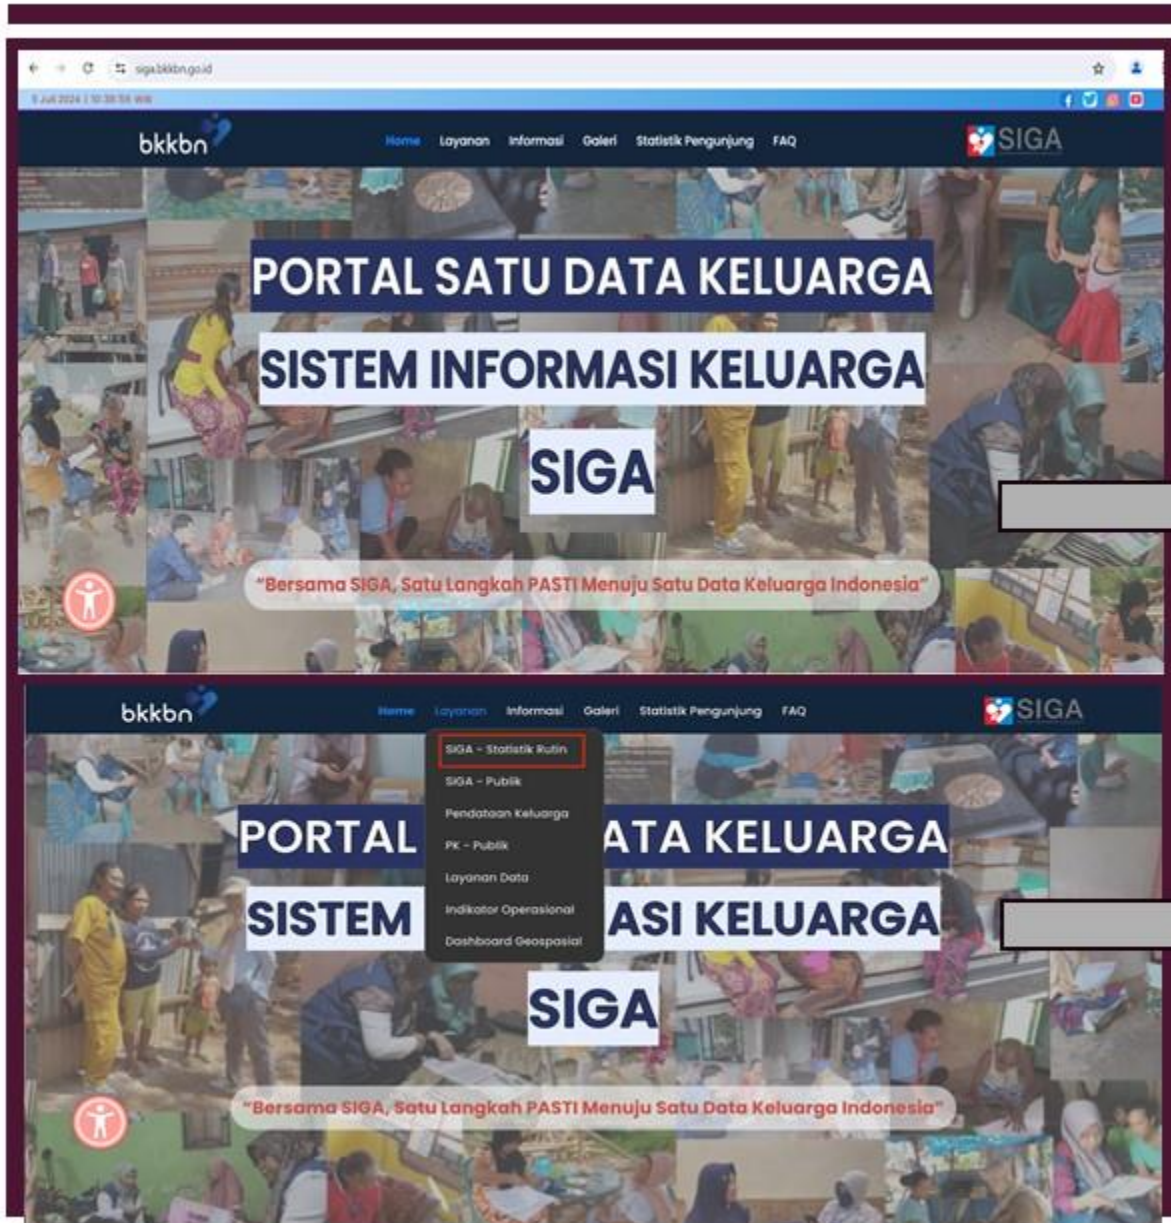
siga.bkkbn.go.id

5 Juli 2024 | 10:38:55 WIB

bkkbn

Home Layanan Informasi Galeri Statistik Pengunjung FAQ

SIGA

PORTAL SATU DATA KELUARGA

SISTEM INFORMASI KELUARGA

SIGA

"Bersama SIGA, Satu Langkah PASTI Menuju Satu Data Keluarga Indonesia"

bkkbn

Home Layanan Informasi Galeri Statistik Pengunjung FAQ

SIGA

SIGA - Statistik Rutin
SIGA - Publik
Pendataan Keluarga
PK - Publik
Layanan Data
Indikator Operasional
Dashboard Geospasial

PORTAL ATA KELUARGA

SISTEM ASI KELUARGA

SIGA

"Bersama SIGA, Satu Langkah PASTI Menuju Satu Data Keluarga Indonesia"